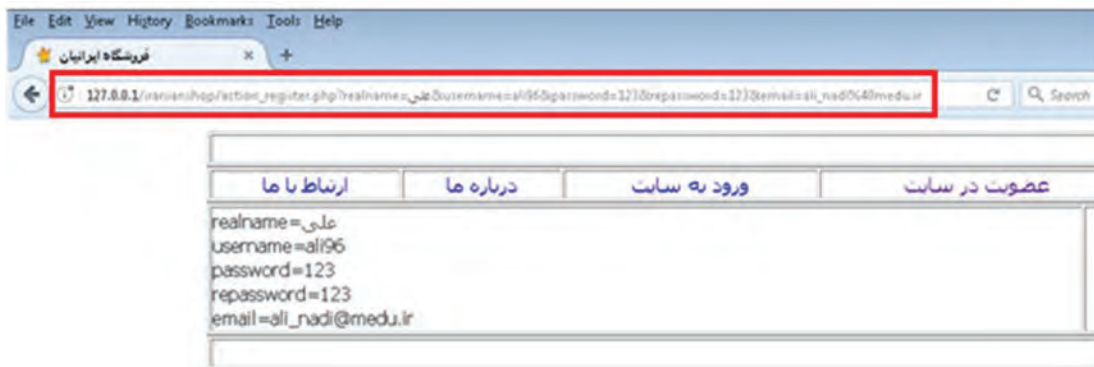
File Edit View History Bookmarks Tools Help

فروشگاه ایرانیان ×  +

127.0.0.1/iranianshop/action_register.php?realname=علی&username=ali96&password=123&repassword=123&email=ali_nadi%40medu.ir

Search

عضویت در سایت | ورود به سایت | درباره ما | ارتباط با ما

realname=علی
username=ali96
password=123
repassword=123
email=ali_nadi@medu.ir